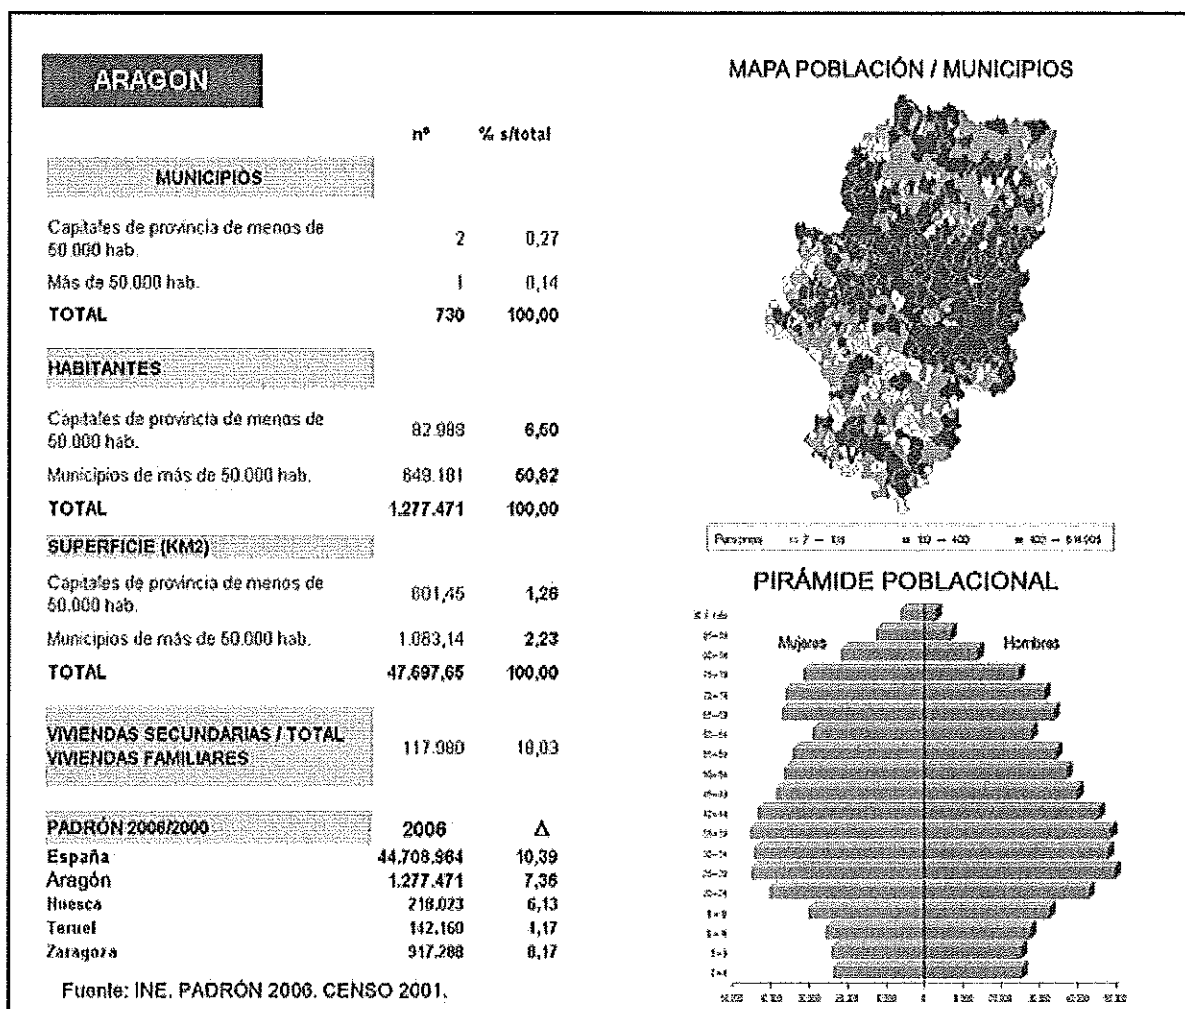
ARAGON

| | nº | % s/total |
|---|---|---|
| MUNICIPIOS | | |
| Capitales de provincia de menos de 50.000 hab. | 2 | 0,27 |
| Más de 50.000 hab. | 1 | 0,14 |
| TOTAL | 730 | 100,00 |
| HABITANTES | | |
| Capitales de provincia de menos de 50.000 hab. | 82.988 | 6,50 |
| Municipios de más de 50.000 hab. | 649.181 | 50,82 |
| TOTAL | 1.277.471 | 100,00 |
| SUPERFICIE (KM2) | | |
| Capitales de provincia de menos de 50.000 hab. | 601,45 | 1,26 |
| Municipios de más de 50.000 hab. | 1.083,14 | 2,23 |
| TOTAL | 47.697,65 | 100,00 |
| VIVIENDAS SECUNDARIAS / TOTAL VIVIENDAS FAMILIARES | 117.980 | 18,03 |

| PADRÓN 2006/2000 | 2006 | $\Delta$ |
|---|---|---|
| España | 44.708.964 | 10,39 |
| Aragón | 1.277.471 | 7,36 |
| Huesca | 218.023 | 6,13 |
| Teruel | 142.160 | 4,17 |
| Zaragoza | 917.288 | 8,17 |

Fuente: INE. PADRÓN 2006. CENSO 2001.

MAPA POBLACIÓN / MUNICIPIOS

Personas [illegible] 7 – 1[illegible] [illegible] – 400 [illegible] 400 – 6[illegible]

PIRÁMIDE POBLACIONAL

Mujeres Hombres

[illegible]